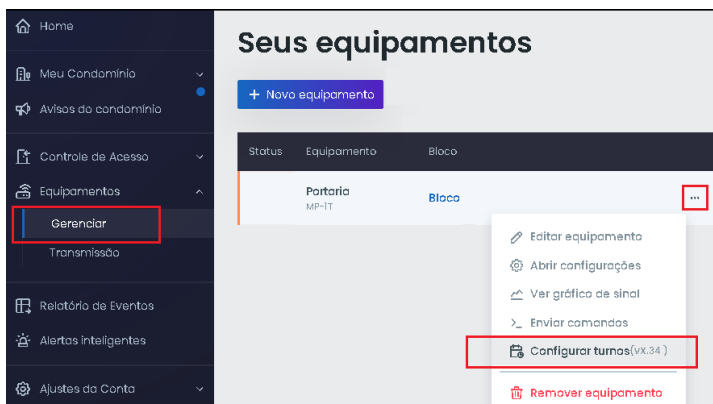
Home
Meu Condomínio
Avisos do condomínio
Controle de Acesso
Equipamentos
Gerenciar
Transmissão
Relatório de Eventos
Alertas inteligentes
Ajustes da Conta

Seus equipamentos

+ Novo equipamento

| Status | Equipamento | Bloco |
|---|---|---|
| | Portaria MP-IT | Bloco |

...

Editar equipamento
Abrir configurações
Ver gráfico de sinal
>_ Enviar comandos
Configurar turnos (v.X.34)
Remover equipamento